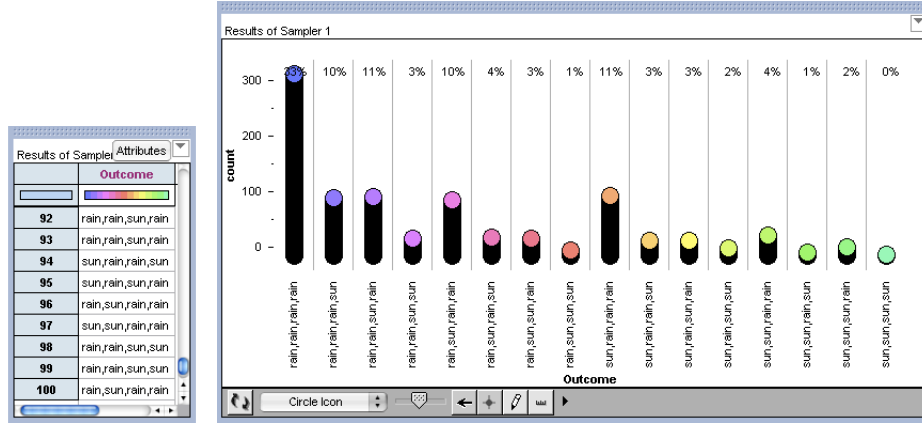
Results of Sampler | Attributes

| | Outcome |
|---|---|
| 92 | rain,rain,sun,rain |
| 93 | rain,rain,sun,rain |
| 94 | sun,rain,rain,sun |
| 95 | sun,rain,rain,rain |
| 96 | rain,sun,rain,rain |
| 97 | sun,sun,rain,rain |
| 98 | rain,rain,sun,sun |
| 99 | rain,rain,rain,sun |
| 100 | rain,sun,rain,rain |

Results of Sampler 1

33% 10% 11% 3% 10% 4% 3% 1% 11% 3% 3% 2% 4% 1% 2% 0%

300
200
100
0

count

rain,rain,rain,rain
rain,rain,rain,sun
rain,rain,sun,rain
rain,rain,sun,sun
rain,sun,rain,rain
rain,sun,rain,sun
rain,sun,sun,rain
rain,sun,sun,sun
sun,rain,rain,rain
sun,rain,rain,sun
sun,rain,sun,rain
sun,rain,sun,sun
sun,sun,rain,rain
sun,sun,rain,sun
sun,sun,sun,rain
sun,sun,sun,sun

Outcome

Circle Icon